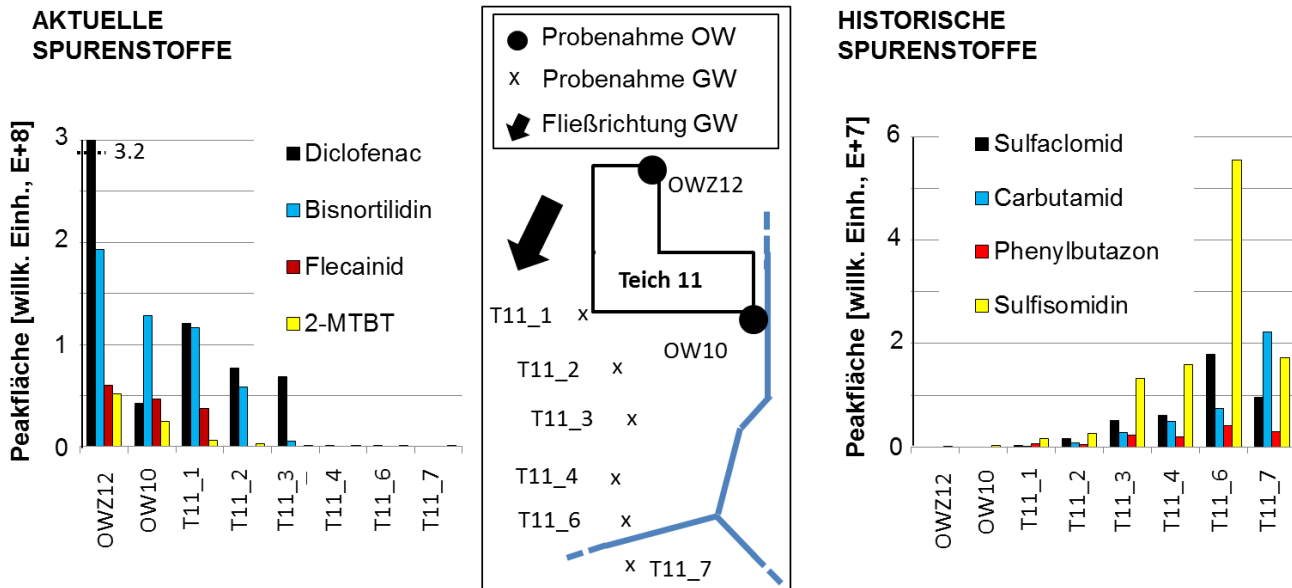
AKTUELLE SPURENSTOFFE

Peakfläche [willk. Einh., E+8]

3
2
1
0

3.2

Diclofenac
Bisnortilidin
Flecainid
2-MTBT

OWZ12
OW10
T11_1
T11_2
T11_3
T11_4
T11_6
T11_7

Probenahme OW
x Probenahme GW
Fließrichtung GW

OWZ12
Teich 11
OW10
T11_1 x
T11_2 x
T11_3 x
T11_4 x
T11_6 x
x T11_7

HISTORISCHE SPURENSTOFFE

Peakfläche [willk. Einh., E+7]

6
4
2
0

Sulfaclomid
Carbutamid
Phenylbutazon
Sulfisomidin

OWZ12
OW10
T11_1
T11_2
T11_3
T11_4
T11_6
T11_7